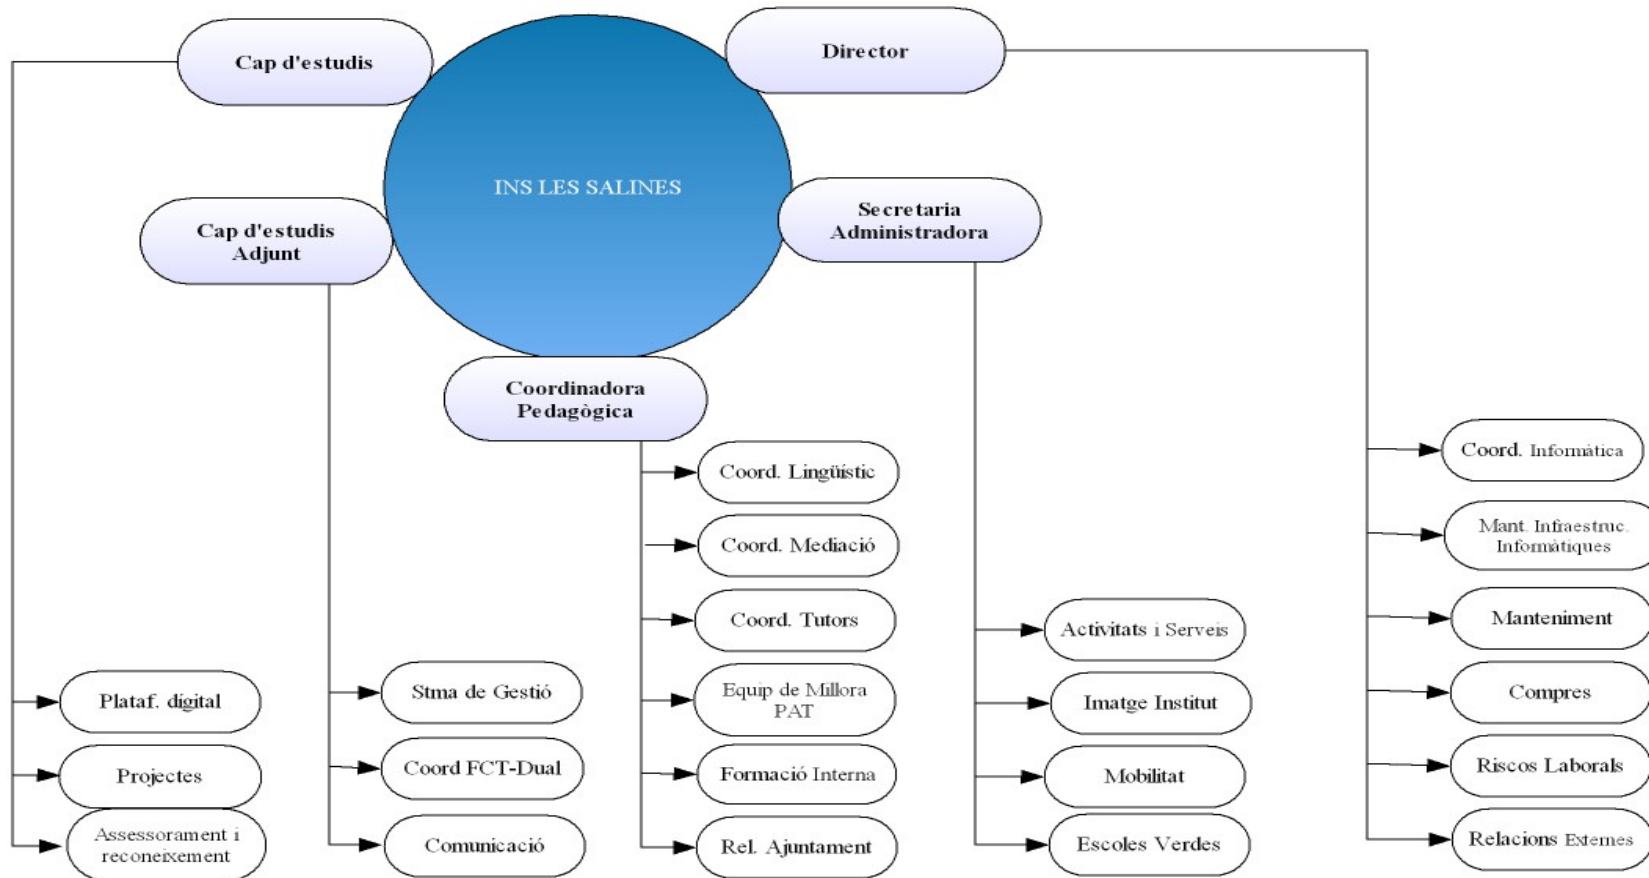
Cap d'estudis

Director

INS LES SALINES

Cap d'estudis Adjunt

Secretaria Administradora

Coordinadora Pedagògica

Coord. Lingüístic

Coord. Mediació

Coord. Tutors

Equip de Millora PAT

Formació Interna

Rel. Ajuntament

Plataf. digital

Projectes

Assessorament i reconeixement

Stma de Gestió

Coord FCT-Dual

Comunicació

Activitats i Serveis

Imatge Institut

Mobilitat

Escoles Verdes

Coord. Informàtica

Mant. Infraestruc. Informàtiques

Manteniment

Compres

Riscos Laborals

Relacions Externes